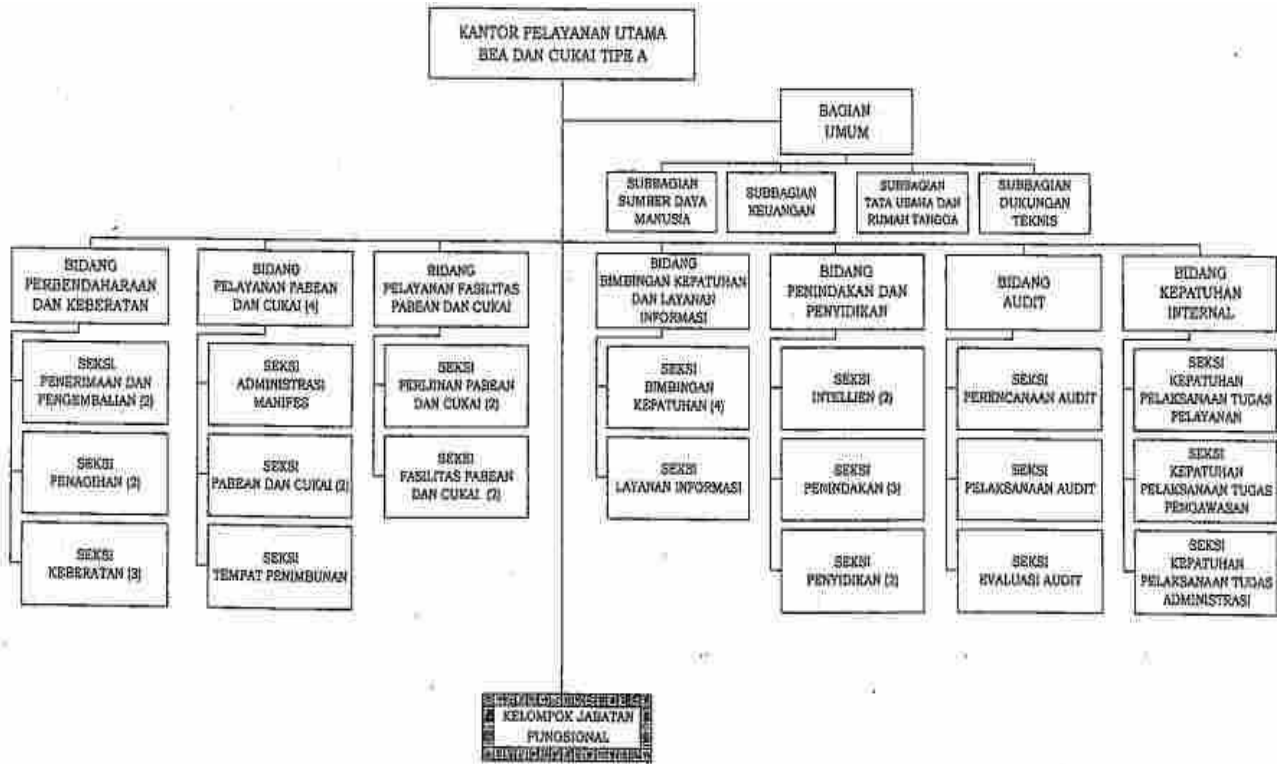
KANTOR PELAYANAN UTAMA BEA DAN CUKAI TIPE A

BAGIAN UMUM

SUBBAGIAN SUMBER DAYA MANUSIA

SUBBAGIAN KEUANGAN

SUBBAGIAN TATA USAHA DAN RUMAH TANGGA

SUBBAGIAN DUKUNGAN TEKNIS

BIDANG PERBENDAHARAAN DAN KEBERATAN

SEKSI PENERIMAAN DAN PENGEMBALIAN (2)

SEKSI PENAGIHAN (2)

SEKSI KEBERATAN (3)

BIDANG PELAYANAN PABEAN DAN CUKAI (4)

SEKSI ADMINISTRASI MANIFES

SEKSI PABEAN DAN CUKAI (2)

SEKSI TEMPAT PENIMBUNAN

BIDANG PELAYANAN FASILITAS PABEAN DAN CUKAI

SEKSI PERIJINAN PABEAN DAN CUKAI (2)

SEKSI FASILITAS PABEAN DAN CUKAI (2)

BIDANG BIMBINGAN KEPATUHAN DAN LAYANAN INFORMASI

SEKSI BIMBINGAN KEPATUHAN (4)

SEKSI LAYANAN INFORMASI

BIDANG PENINDAKAN DAN PENYIDIKAN

SEKSI INTELIJEN (2)

SEKSI PENINDAKAN (3)

SEKSI PENYIDIKAN (2)

BIDANG AUDIT

SEKSI PERENCANAAN AUDIT

SEKSI PELAKSANAAN AUDIT

SEKSI EVALUASI AUDIT

BIDANG KEPATUHAN INTERNAL

SEKSI KEPATUHAN PELAKSANAAN TUGAS PELAYANAN

SEKSI KEPATUHAN PELAKSANAAN TUGAS PENGAWASAN

SEKSI KEPATUHAN PELAKSANAAN TUGAS ADMINISTRASI

KELOMPOK JABATAN FUNGSIONAL